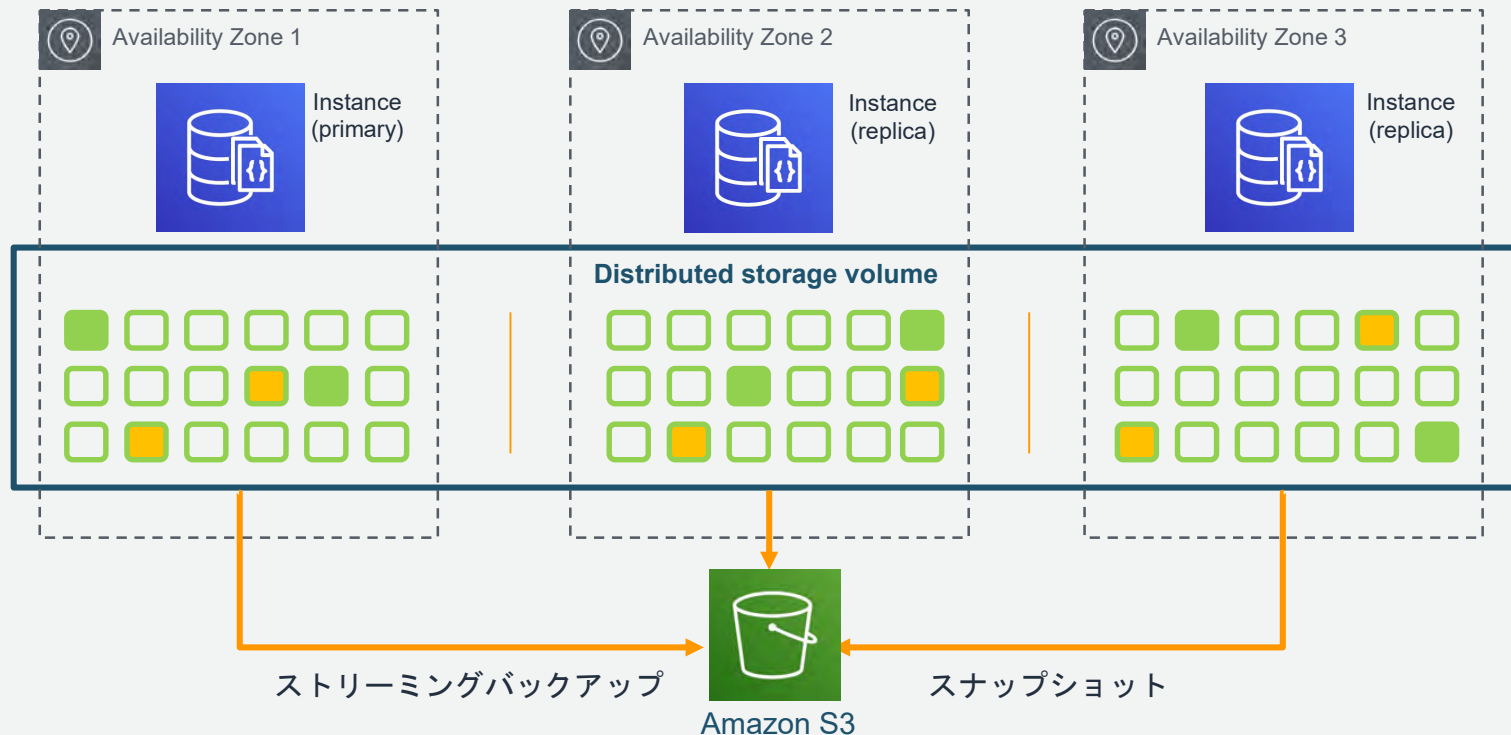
Availability Zone 1

Availability Zone 2

Availability Zone 3

Instance (primary)

Instance (replica)

Instance (replica)

Distributed storage volume

ストリーミングバックアップ

Amazon S3

スナップショット